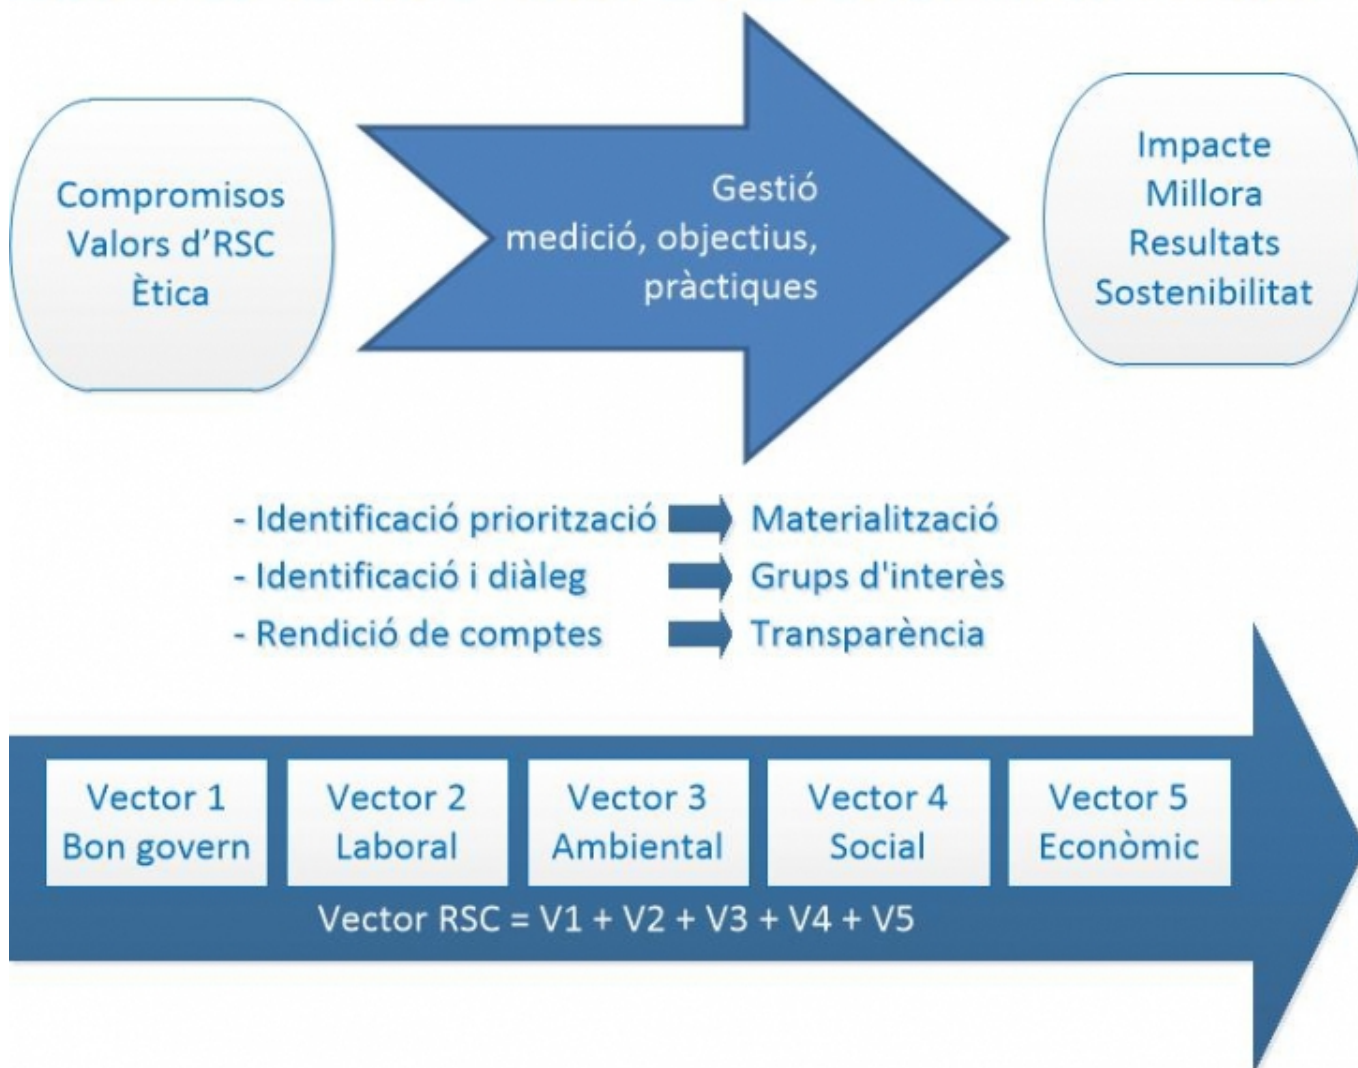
Compromisos
Valors d'RSC
Ètica

Gestió
medició, objectius,
pràctiques

Impacte
Millora
Resultats
Sostenibilitat

- Identificació priorització Materialització
- Identificació i diàleg Grups d'interès
- Rendició de comptes Transparència

| Vector 1 Bon govern | Vector 2 Laboral | Vector 3 Ambiental | Vector 4 Social | Vector 5 Econòmic |
|---|---|---|---|---|

Vector RSC = V1 + V2 + V3 + V4 + V5